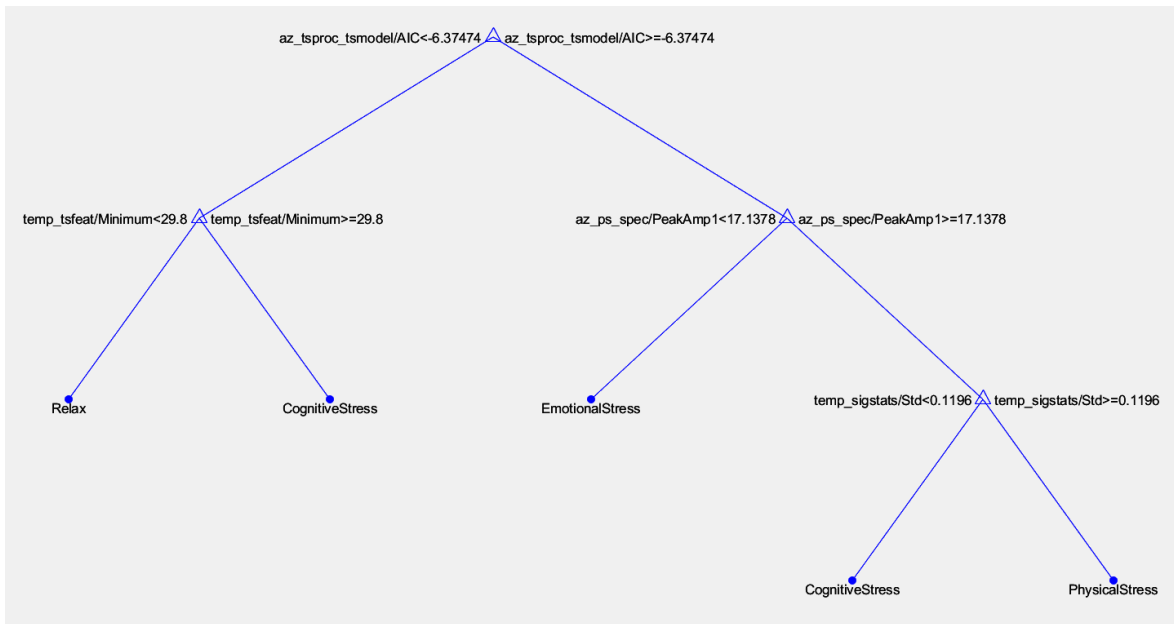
az_tsproc_tsmodel/AIC<-6.37474 az_tsproc_tsmodel/AIC>=-6.37474

temp_tsfeat/Minimum<29.8 temp_tsfeat/Minimum>=29.8

az_ps_spec/PeakAmp1<17.1378 az_ps_spec/PeakAmp1>=17.1378

Relax

CognitiveStress

EmotionalStress

temp_sigstats/Std<0.1196 temp_sigstats/Std>=0.1196

CognitiveStress

PhysicalStress